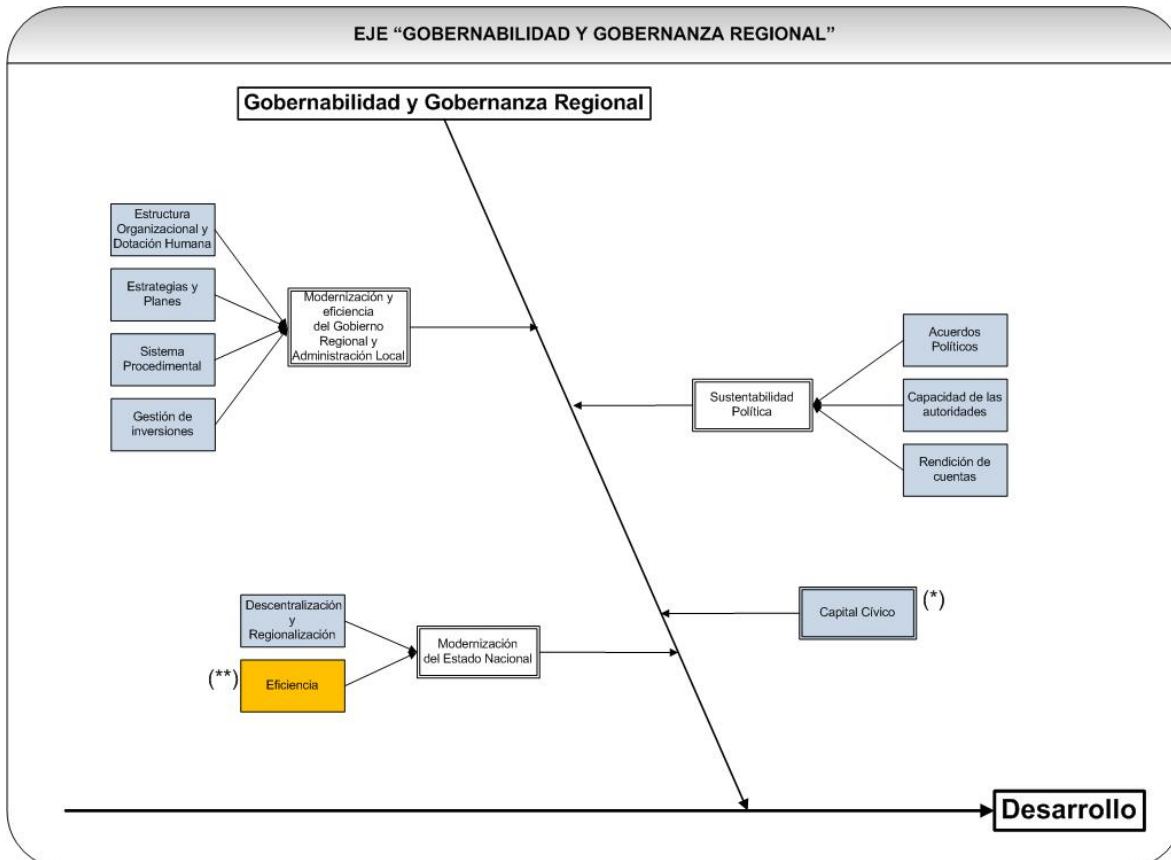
EJE "GOBERNABILIDAD Y GOBERNANZA REGIONAL"

Gobernabilidad y Gobernanza Regional

Estructura Organizacional y Dotación Humana

Estrategias y Planes

Sistema Procedimental

Gestión de inversiones

Modernización y eficiencia del Gobierno Regional y Administración Local

Acuerdos Políticos

Sustentabilidad Política

Capacidad de las autoridades

Rendición de cuentas

Capital Cívico

(*)

Descentralización y Regionalización

(**)

Eficiencia

Modernización del Estado Nacional

Desarrollo